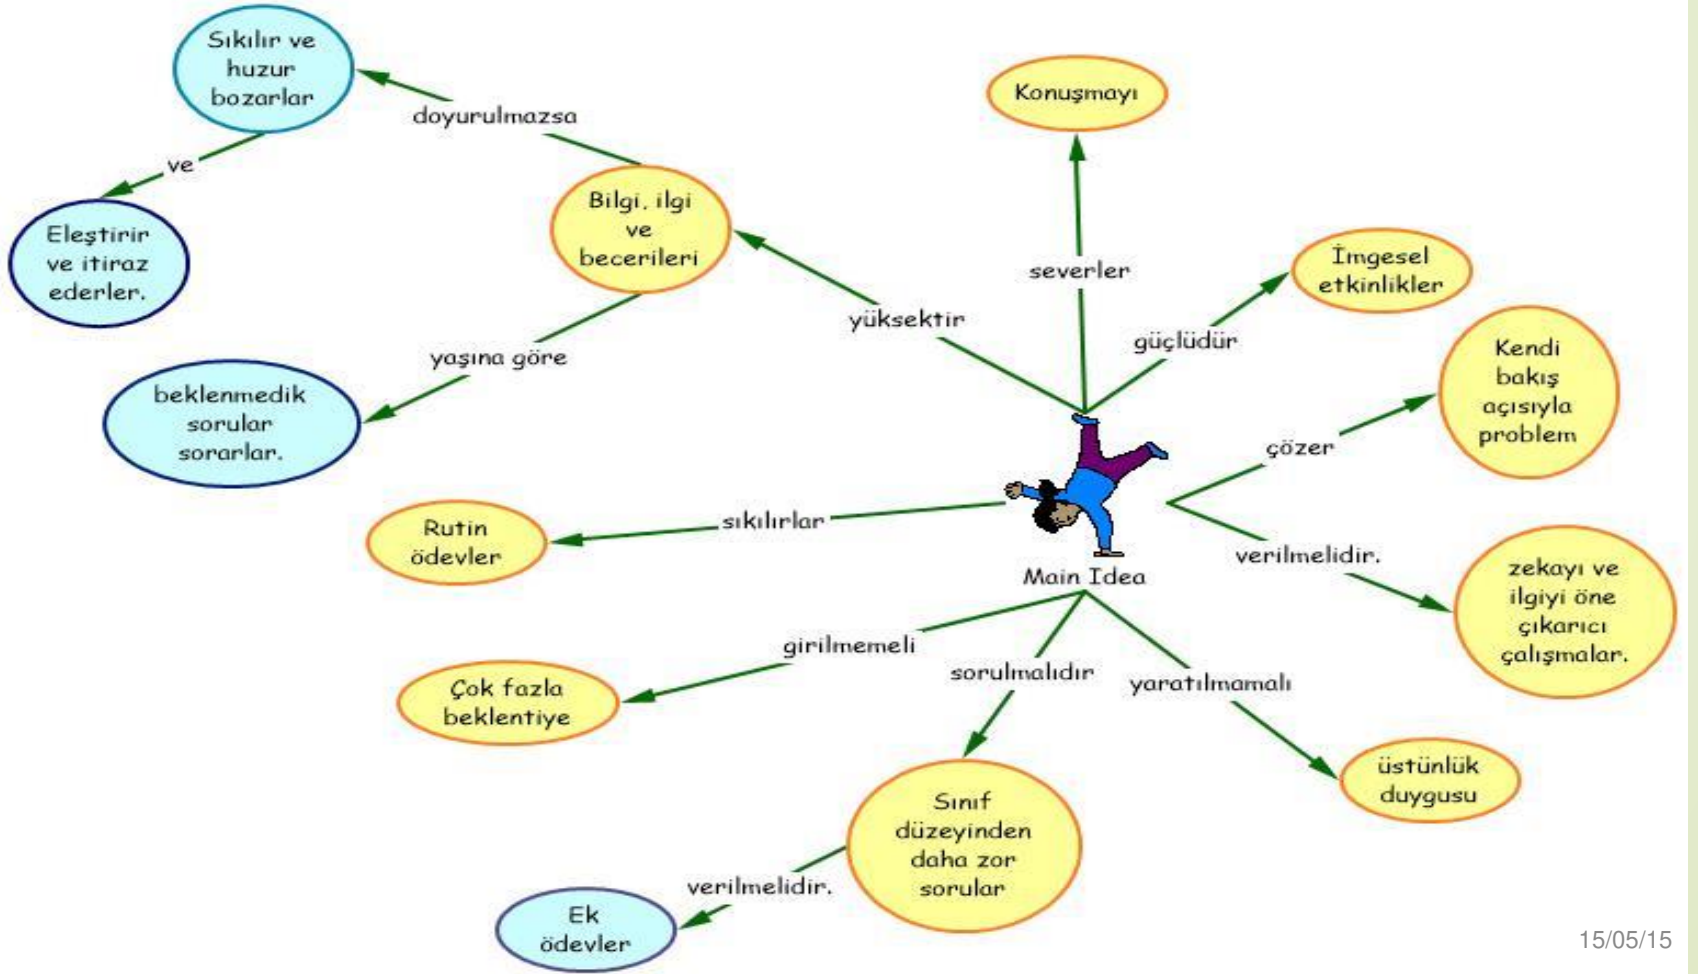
Sıkılır ve huzur bozarlar

doyurulmazsa

ve

Eleştirir ve itiraz ederler.

Bilgi, ilgi ve becerileri

yaşına göre

beklenmedik sorular sorarlar.

Konuşmayı

severler

İmgesel etkinlikler

güçlüdür

yüksektir

Kendi bakış açısıyla problem

çözer

Rutin ödevler

sıkılırlar

Main Idea

verilmelidir.

zekayı ve ilgiyi öne çıkarıcı çalışmalar.

girilmemeli

Çok fazla beklentiye

sorulmalıdır

yaratılmamalı

üstünlük duygusu

Sınıf düzeyinden daha zor sorular

verilmelidir.

Ek ödevler

15/05/15